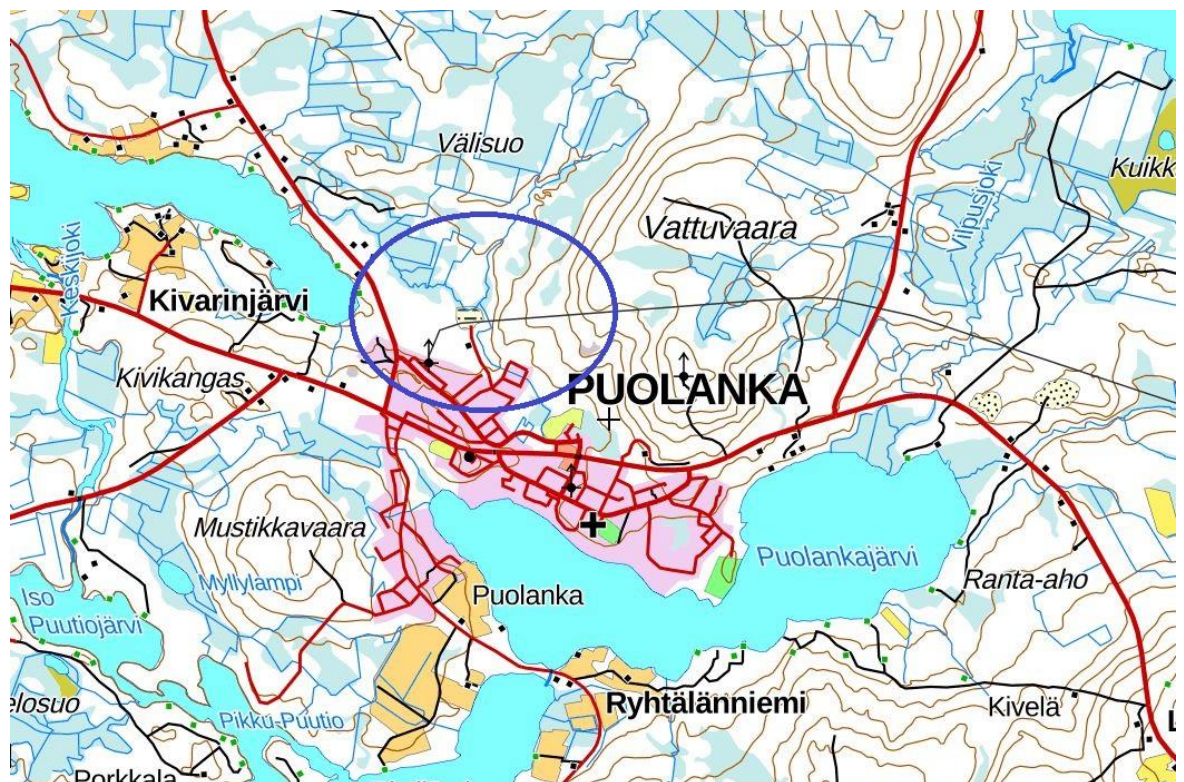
Välisuo
Kuikk
Vattuvaara
Viilusjoki
Keskijoki
Kivarinjärvi
Kivikangas
PUOLANKA
Mustikkavaara
Puolankajärvi
Ranta-aho
Myllylampi
Iso Puutiojärvi
Puolanka
elosuo
Pikku-Puutio
Ryhtälänniemi
Kivelä
Porkkala
L